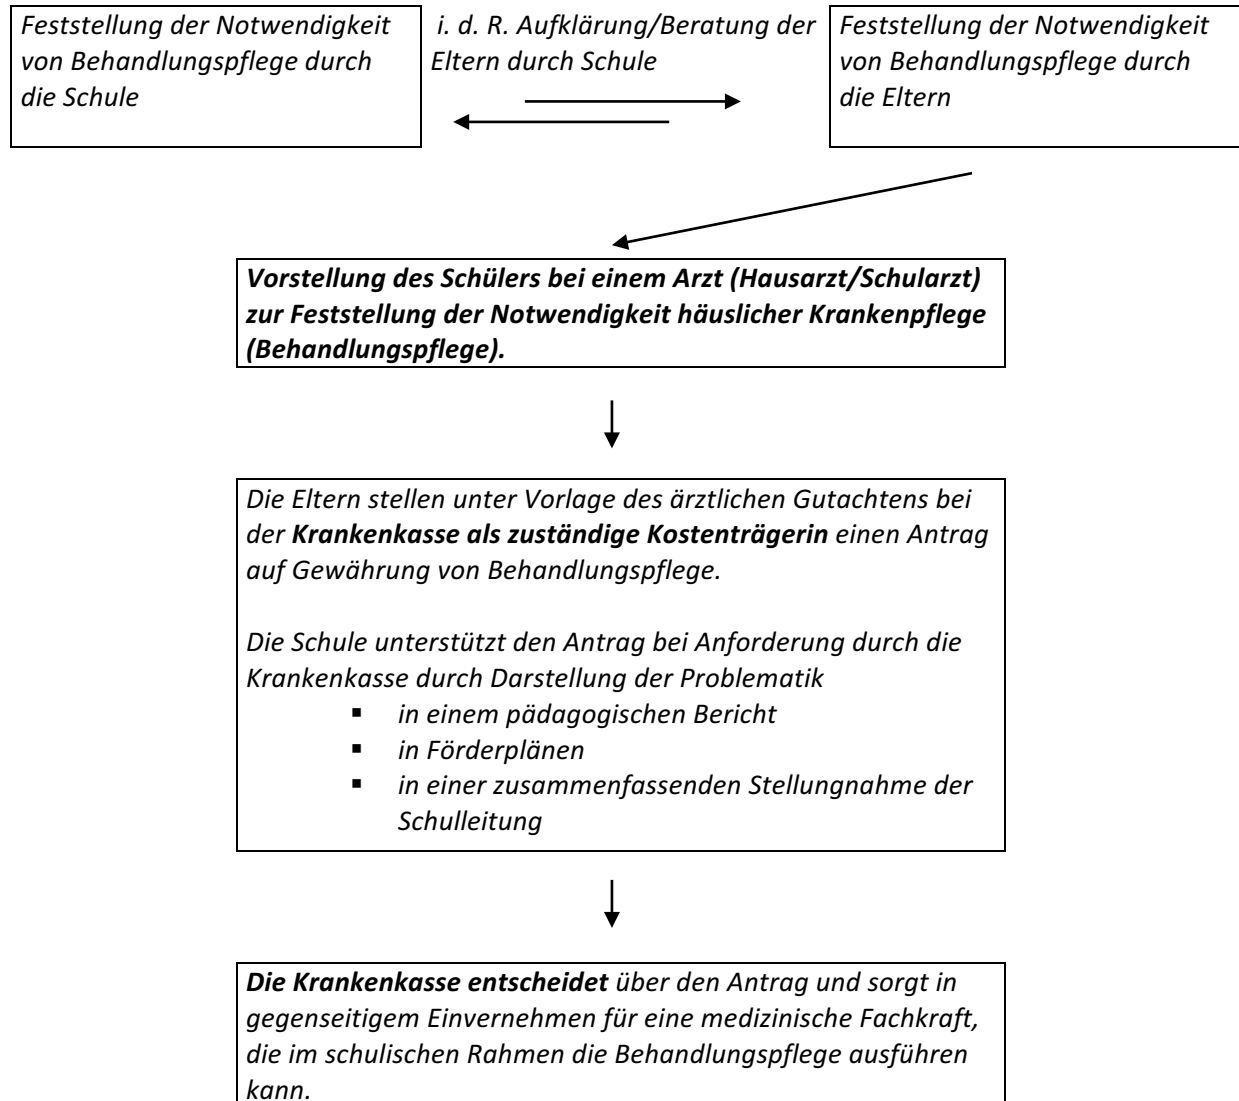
Feststellung der Notwendigkeit von Behandlungspflege durch die Schule

i. d. R. Aufklärung/Beratung der Eltern durch Schule

Feststellung der Notwendigkeit von Behandlungspflege durch die Eltern

Vorstellung des Schülers bei einem Arzt (Hausarzt/Schularzt) zur Feststellung der Notwendigkeit häuslicher Krankenpflege (Behandlungspflege).

Die Eltern stellen unter Vorlage des ärztlichen Gutachtens bei der Krankenkasse als zuständige Kostenträgerin einen Antrag auf Gewährung von Behandlungspflege.

Die Schule unterstützt den Antrag bei Anforderung durch die Krankenkasse durch Darstellung der Problematik
- in einem pädagogischen Bericht
- in Förderplänen
- in einer zusammenfassenden Stellungnahme der Schulleitung

Die Krankenkasse entscheidet über den Antrag und sorgt in gegenseitigem Einvernehmen für eine medizinische Fachkraft, die im schulischen Rahmen die Behandlungspflege ausführen kann.